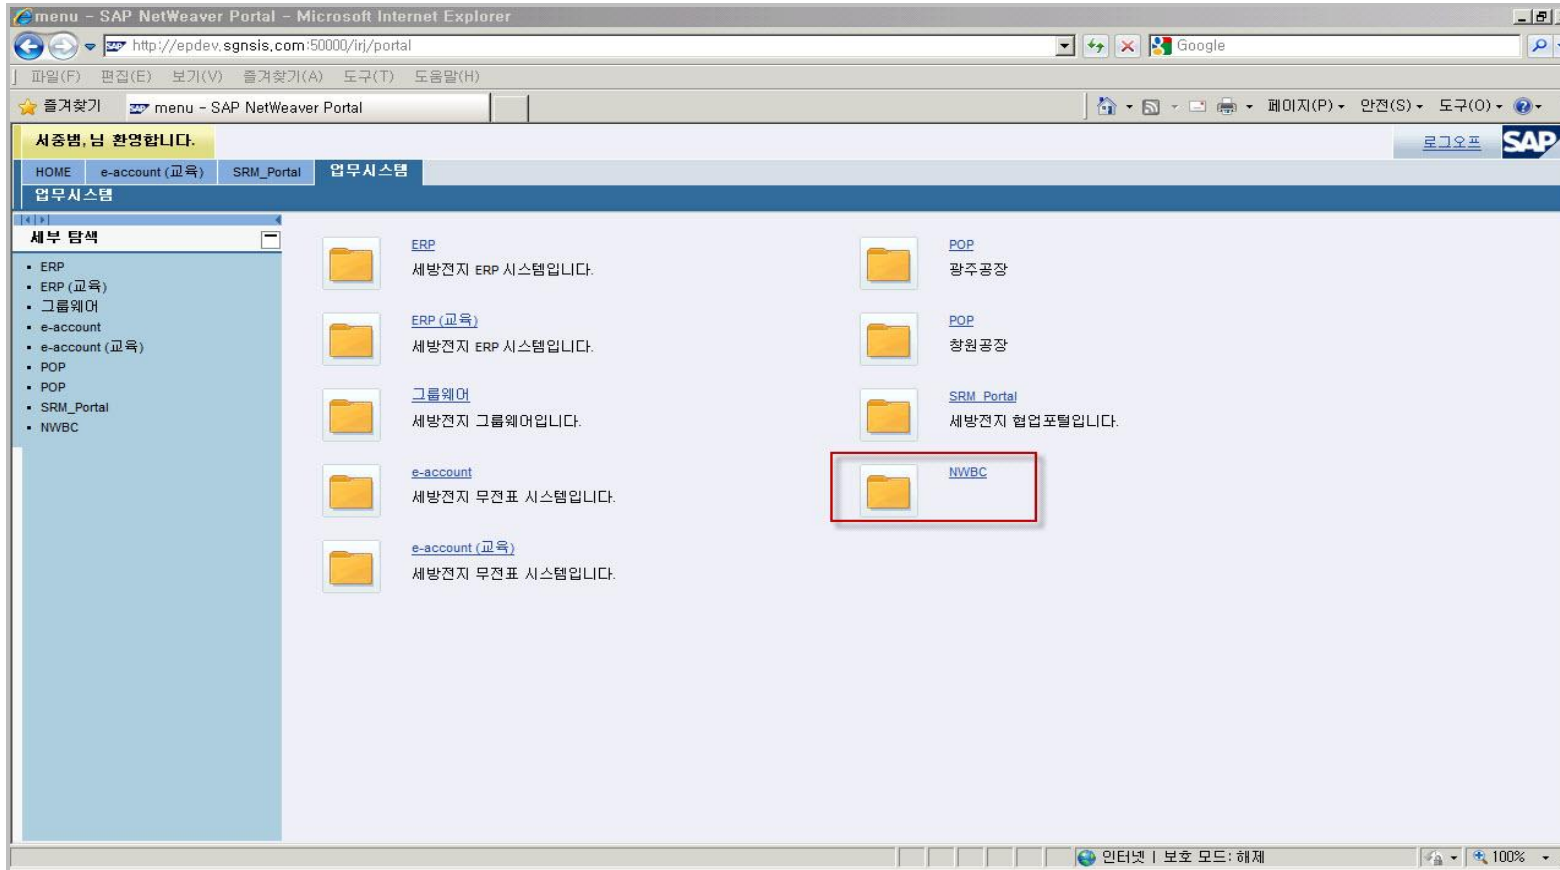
menu - SAP NetWeaver Portal - Microsoft Internet Explorer

http://epdev.sgnsis.com:50000/irj/portal

Google

파일(F) 편집(E) 보기(V) 즐겨찾기(A) 도구(T) 도움말(H)

즐겨찾기 menu - SAP NetWeaver Portal

페이지(P) 안전(S) 도구(O)

서종범,님 환영합니다.

로그오프

SAP

HOME e-account (교육) SRM_Portal 업무시스템

업무시스템

세부 탐색

- ERP
- ERP (교육)
- 그룹웨어
- e-account
- e-account (교육)
- POP
- POP
- SRM_Portal
- NWBC

ERP
세방전지 ERP 시스템입니다.

ERP (교육)
세방전지 ERP 시스템입니다.

그룹웨어
세방전지 그룹웨어입니다.

e-account
세방전지 무전표 시스템입니다.

e-account (교육)
세방전지 무전표 시스템입니다.

POP
광주공장

POP
창원공장

SRM_Portal
세방전지 협업포털입니다.

NWBC

인터넷 | 보호 모드: 해제

100%